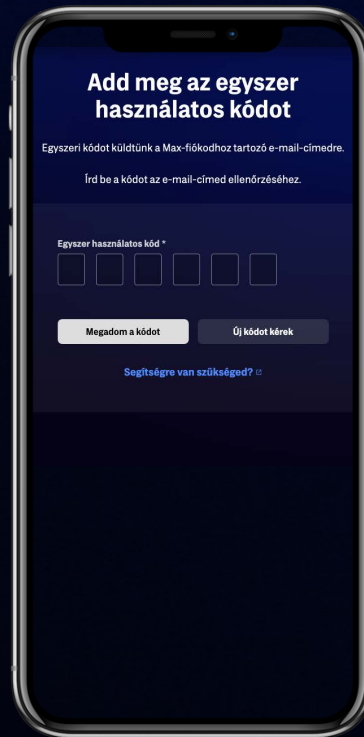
Add meg az egyszer használatos kódot

Egyszeri kódot küldtünk a Max-fiókodhoz tartozó e-mail-címedre.

Írd be a kódot az e-mail-címed ellenőrzéséhez.

Egyszer használatos kód *

Megadom a kódot

Új kódot kérek

Segítségre van szükséged?